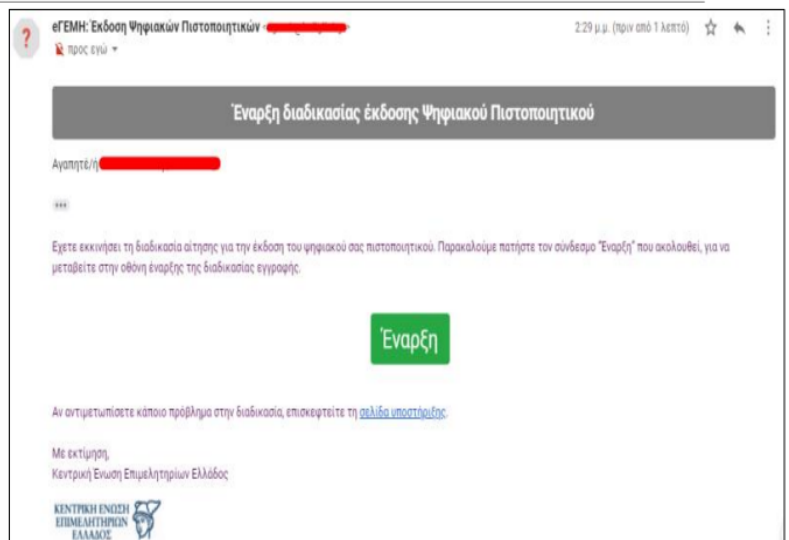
?

eΓΕΜΗ: Έκδοση Ψηφιακών Πιστοποιητικών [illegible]

προς εγώ ▾

2:29 μ.μ. (πριν από 1 λεπτό)

Έναρξη διαδικασίας έκδοσης Ψηφιακού Πιστοποιητικού

Αγαπητέ/ή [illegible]

...

Εχετε εκκινήσει τη διαδικασία αίτησης για την έκδοση του ψηφιακού σας πιστοποιητικού. Παρακαλούμε πατήστε τον σύνδεσμο "Έναρξη" που ακολουθεί, για να μεταβείτε στην οθόνη έναρξης της διαδικασίας εγγραφής.

Έναρξη

Αν αντιμετωπίσετε κάποιο πρόβλημα στην διαδικασία, επισκεφτείτε τη σελίδα υποστήριξης.

Με εκτίμηση,
Κεντρική Ενωση Επιμελητηρίων Ελλάδος

ΚΕΝΤΡΙΚΗ ΕΝΩΣΗ ΕΠΙΜΕΛΗΤΗΡΙΩΝ ΕΛΛΑΔΟΣ